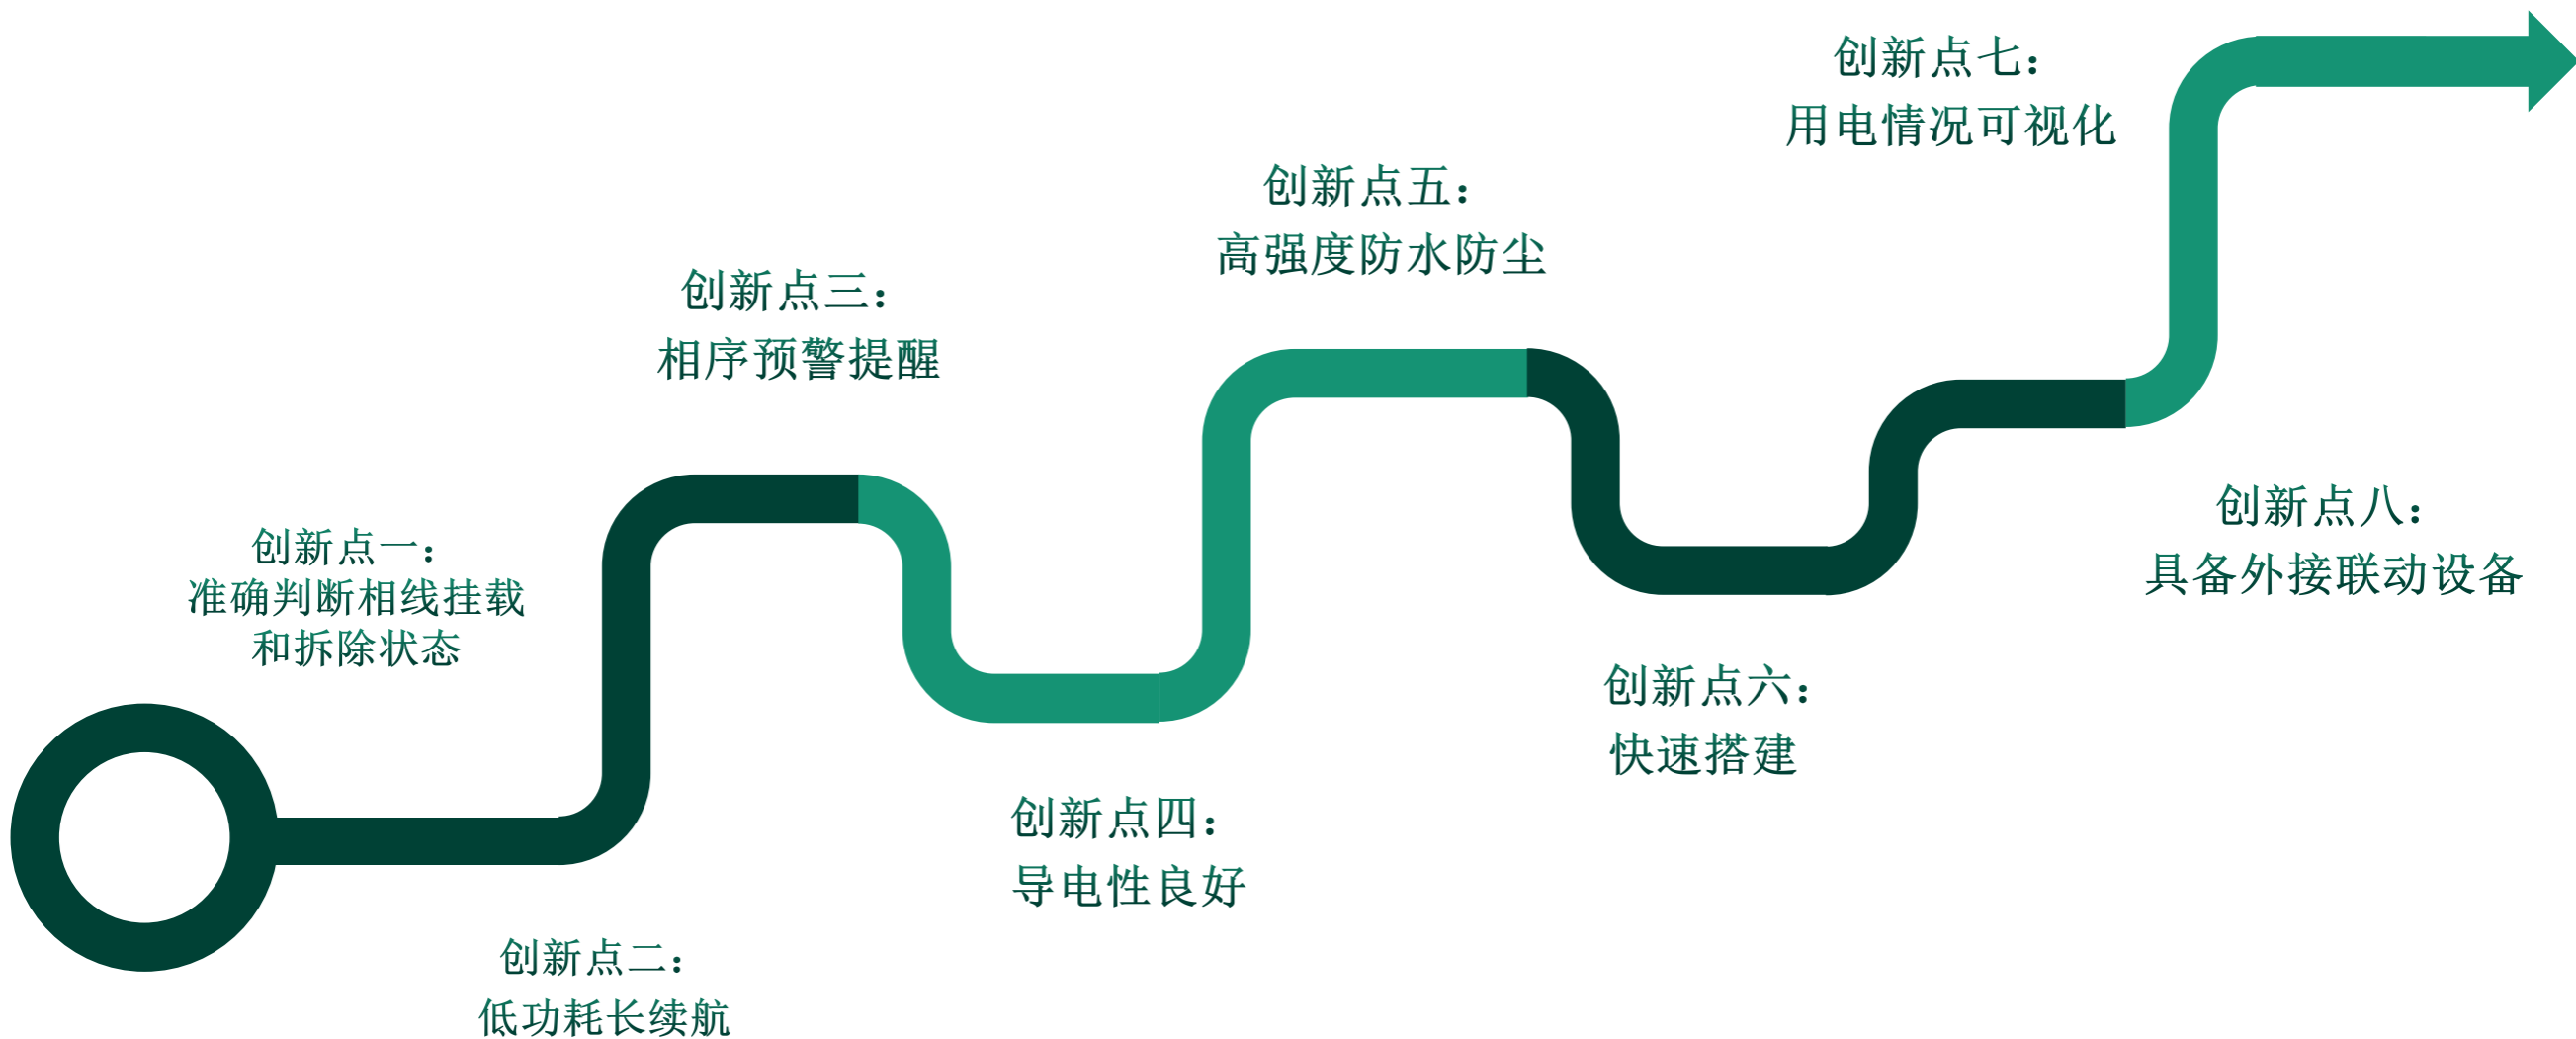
创新点一：
准确判断相线挂载和拆除状态

创新点二：
低功耗长续航

创新点三：
相序预警提醒

创新点四：
导电性良好

创新点五：
高强度防水防尘

创新点六：
快速搭建

创新点七：
用电情况可视化

创新点八：
具备外接联动设备